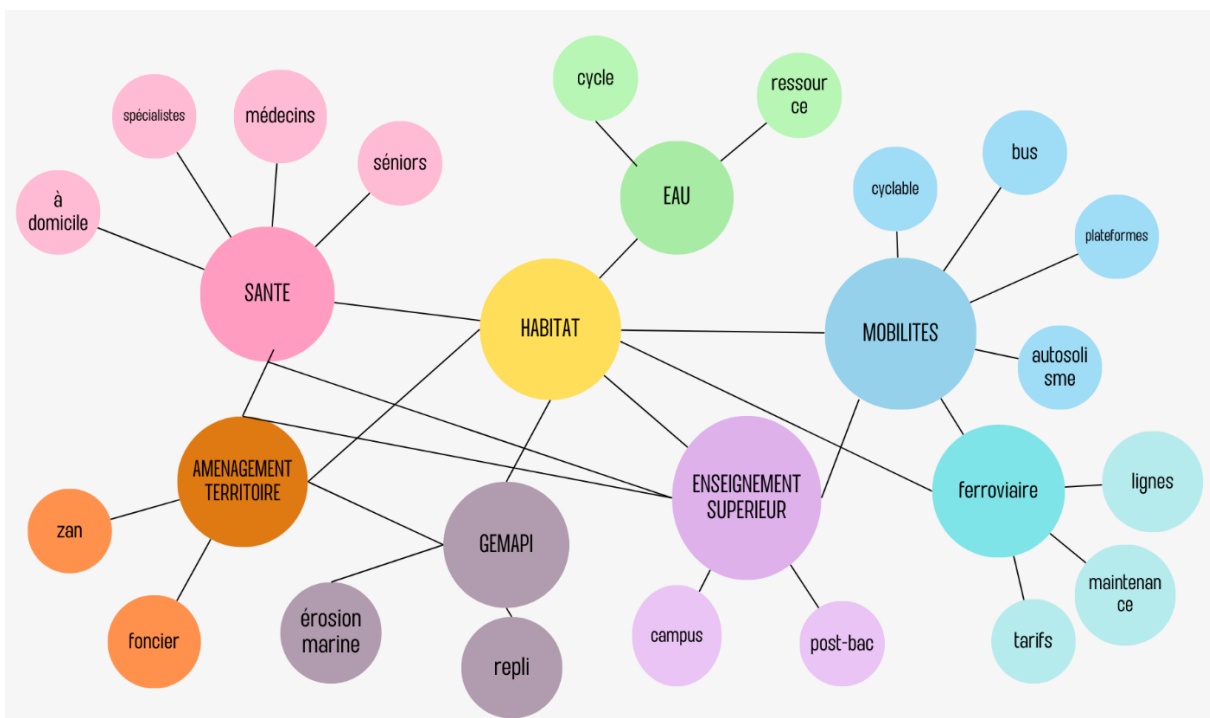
cycle

ressource

spécialistes

médecins

séniors

EAU

à domicile

SANTE

HABITAT

cyclable

bus

plateformes

MOBILITES

autosolisme

AMENAGEMENT TERRITOIRE

GEMAPI

ENSEIGNEMENT SUPERIEUR

ferroviaire

lignes

zan

foncier

érosion marine

repli

campus

post-bac

maintenance

tarifs